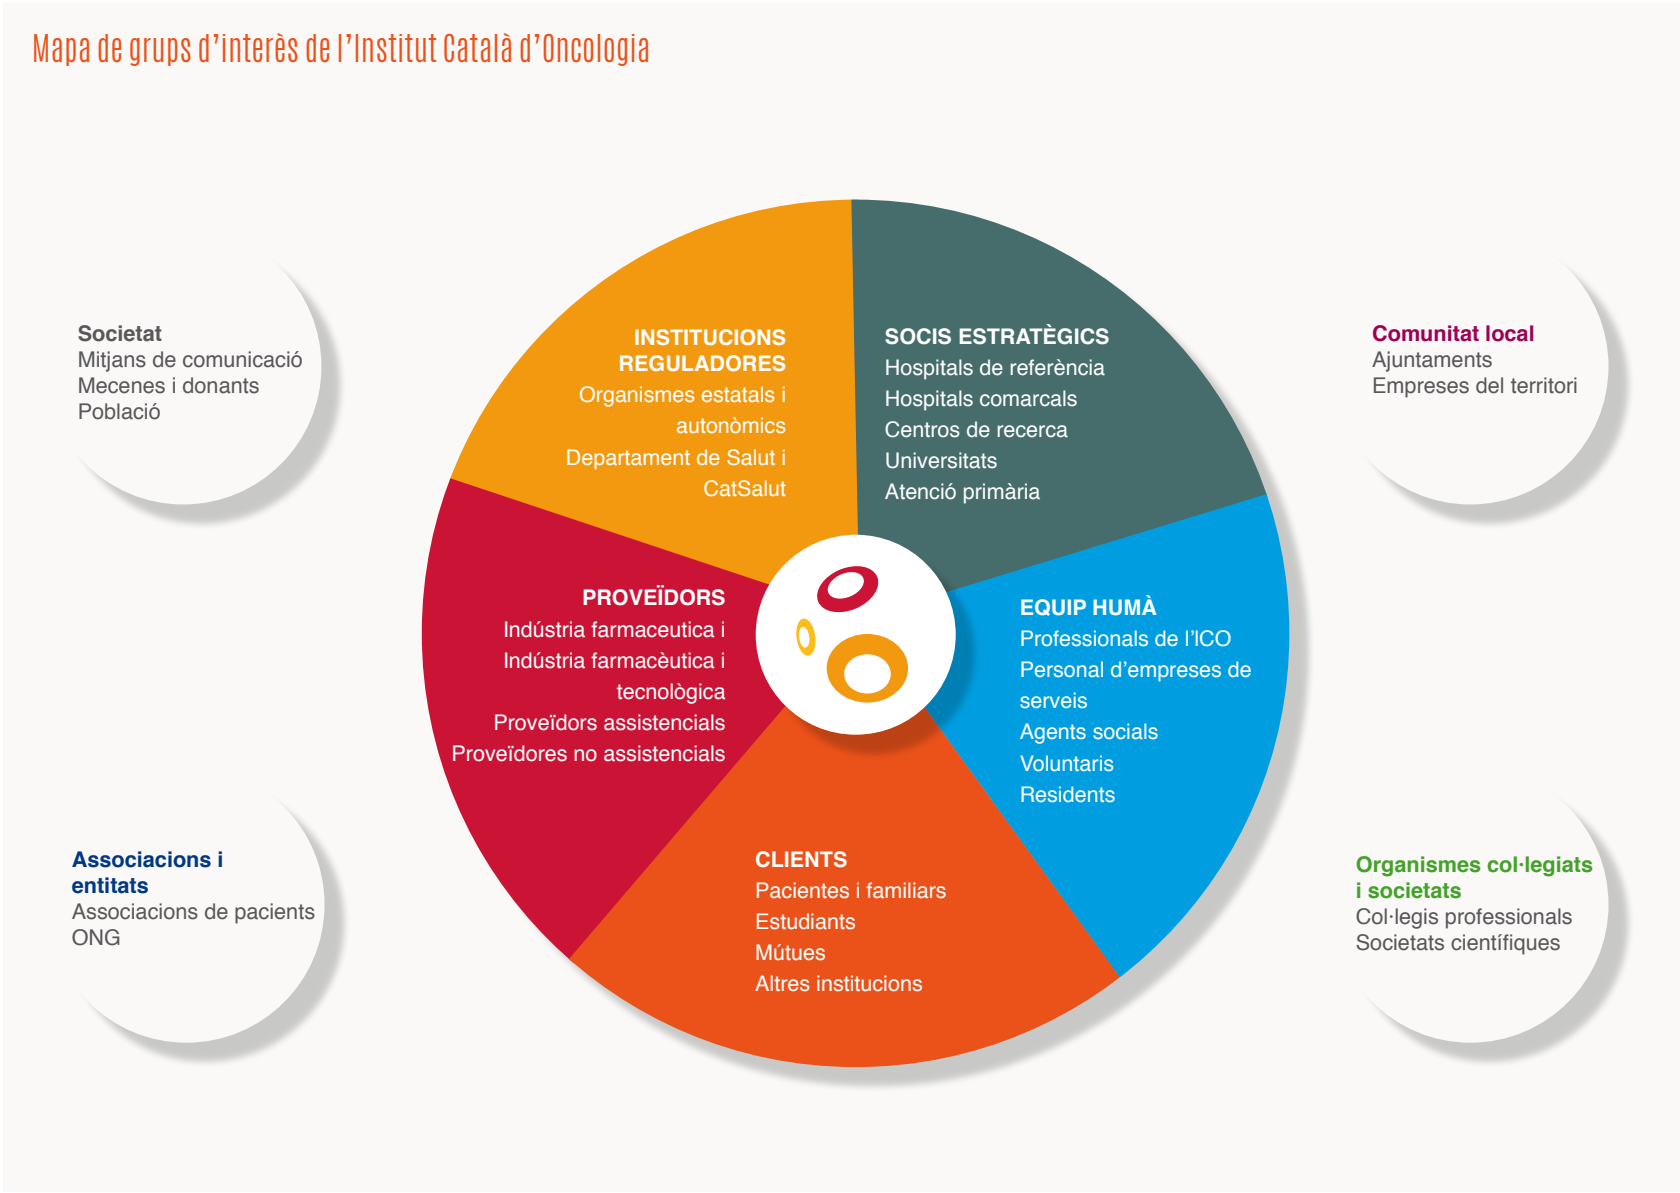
Mapa de grups d'interès de l'Institut Català d'Oncologia

Societat
Mitjans de comunicació
Mecenes i donants
Població

INSTITUCIONS REGULADORES
Organismes estatals i autonòmics
Departament de Salut i CatSalut

SOCIS ESTRATÈGICS
Hospitals de referència
Hospitals comarcals
Centros de recerca
Universitats
Atenció primària

Comunitat local
Ajuntaments
Empreses del territori

PROVEÏDORS
Indústria farmaceutica i
Indústria farmacèutica i tecnològica
Proveïdors assistencials
Proveïdores no assistencials

EQUIP HUMÀ
Professionals de l'ICO
Personal d'empreses de serveis
Agents socials
Voluntaris
Residents

Associacions i entitats
Associacions de pacients
ONG

CLIENTS
Pacientes i familiars
Estudiants
Mútues
Altres institucions

Organismes col·legiats i societats
Col·legis professionals
Societats científiques